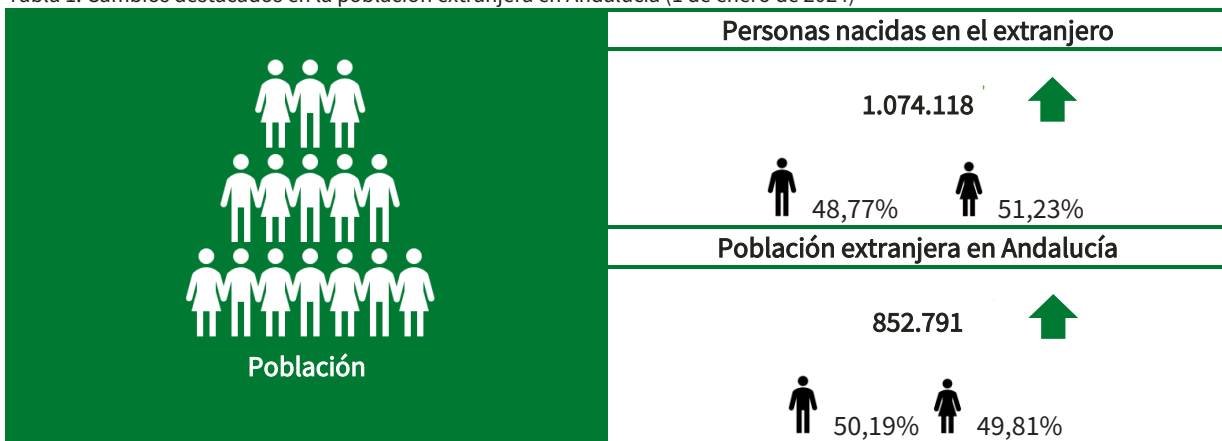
Tabla 1. Cambios destacados en la población extranjera en Andalucía (1 de enero de 2024)

Población

Personas nacidas en el extranjero

1.074.118

48,77%

51,23%

Población extranjera en Andalucía

852.791

50,19%

49,81%